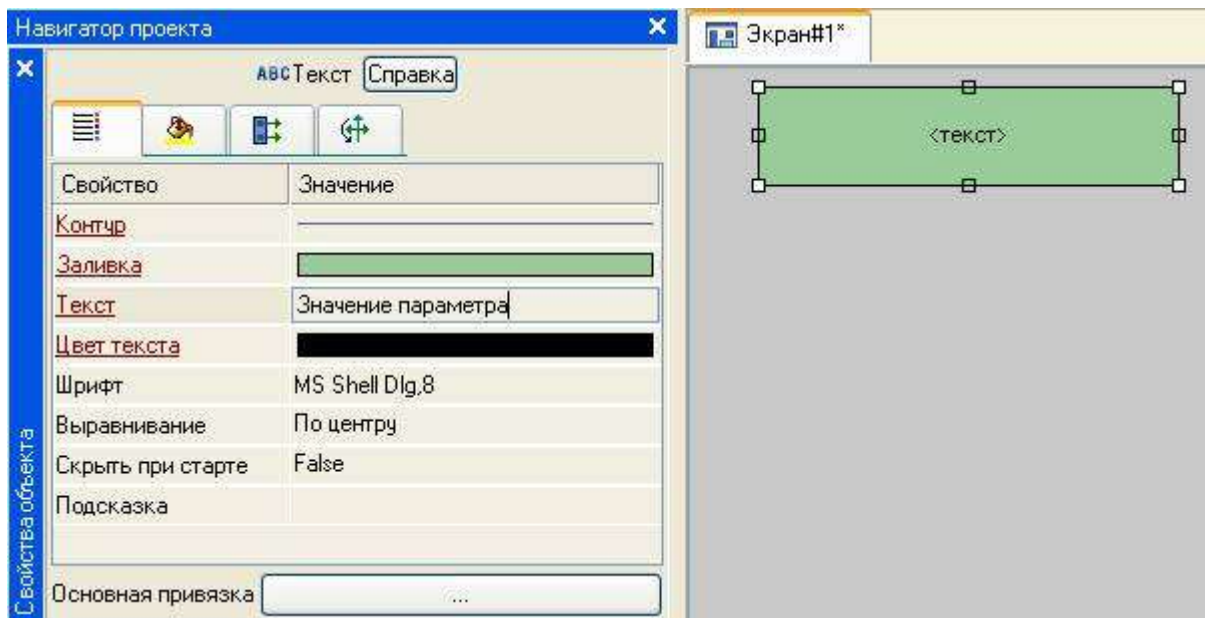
Навигатор проекта

Свойства объекта

ABC Текст Справка

| Свойство | Значение |
|---|---|
| Контур | |
| Заливка | |
| Текст | Значение параметра |
| Цвет текста | |
| Шрифт | MS Shell Dlg,8 |
| Выравнивание | По центру |
| Скрыть при старте | False |
| Подсказка | |

Основная привязка ...

Экран#1*

<текст>